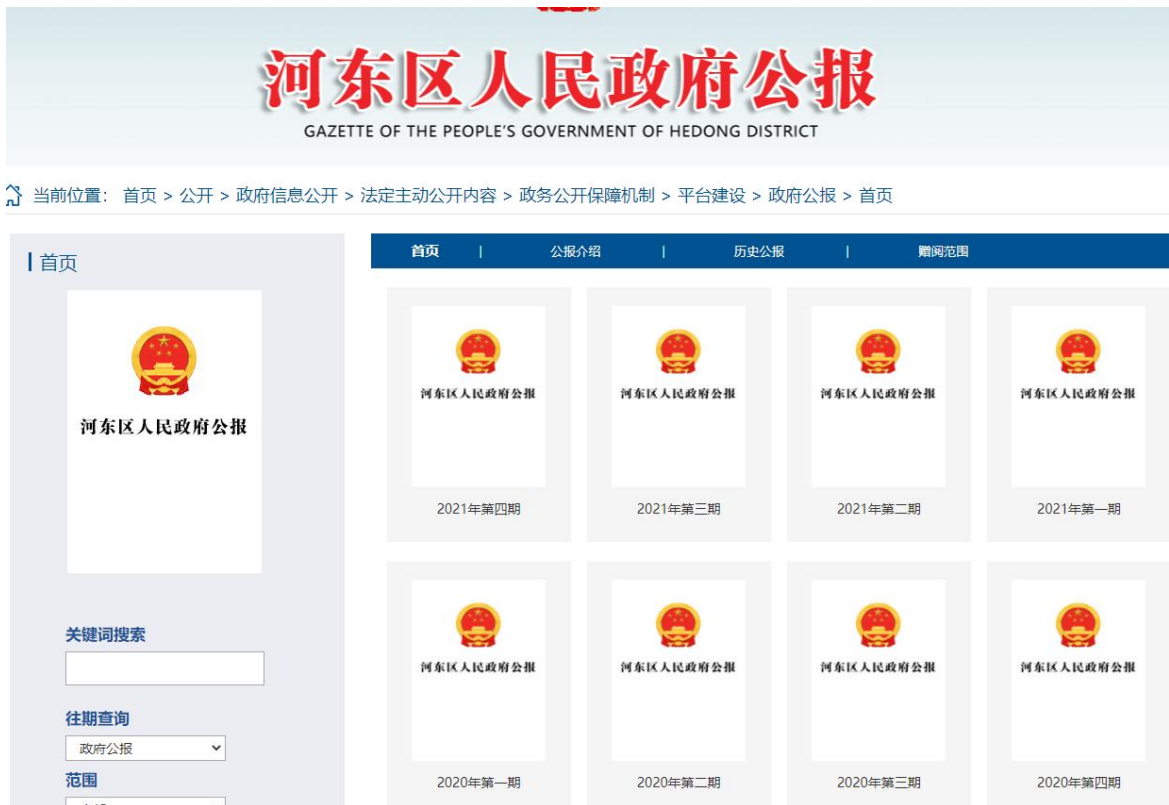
河东区人民政府公报
GAZETTE OF THE PEOPLE'S GOVERNMENT OF HEDONG DISTRICT

当前位置： 首页 > 公开 > 政府信息公开 > 法定主动公开内容 > 政务公开保障机制 > 平台建设 > 政府公报 > 首页

首页

河东区人民政府公报

关键词搜索

往期查询
政府公报

范围

首页 | 公报介绍 | 历史公报 | 赠阅范围

河东区人民政府公报
2021年第四期

河东区人民政府公报
2021年第三期

河东区人民政府公报
2021年第二期

河东区人民政府公报
2021年第一期

河东区人民政府公报
2020年第一期

河东区人民政府公报
2020年第二期

河东区人民政府公报
2020年第三期

河东区人民政府公报
2020年第四期